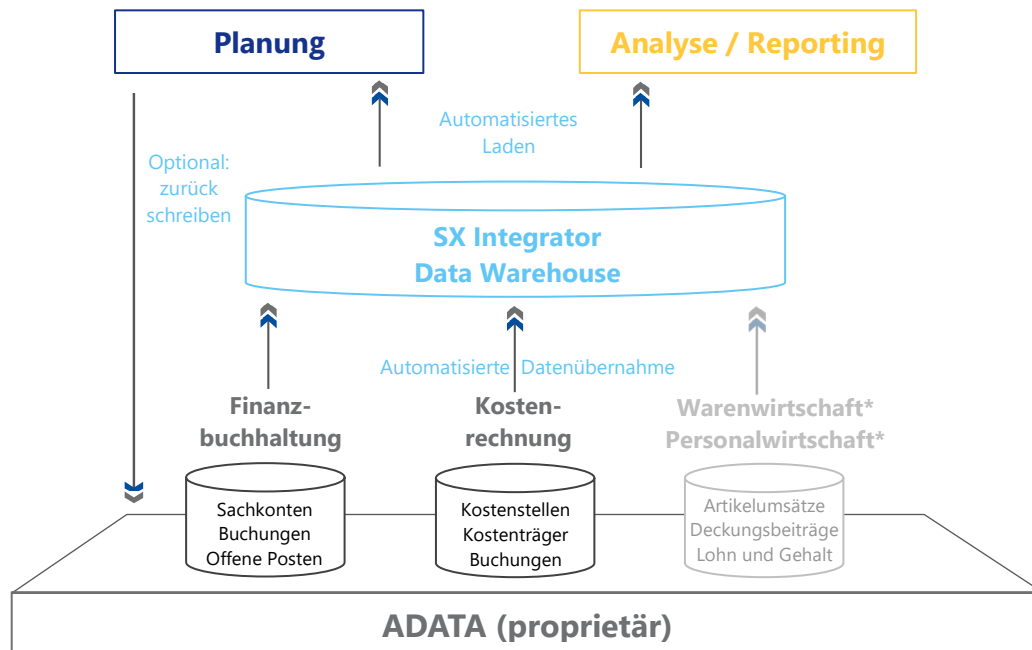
Planung

Analyse / Reporting

Automatisiertes Laden

Optional: zurück schreiben

SX Integrator
Data Warehouse

Automatisierte Datenübernahme

Finanzbuchhaltung

Kostenrechnung

Warenwirtschaft*
Personalwirtschaft*

Sachkonten
Buchungen
Offene Posten

Kostenstellen
Kostenträger
Buchungen

Artikelumsätze
Deckungsbeiträge
Lohn und Gehalt

ADATA (proprietär)